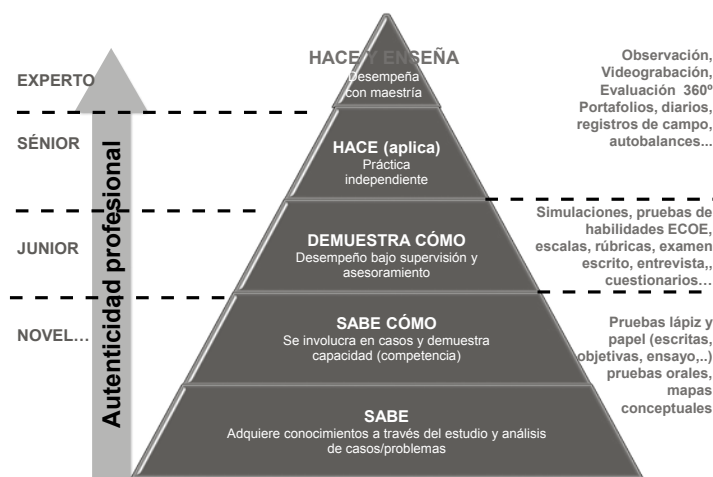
EXPERTO

SÉNIOR

JUNIOR

NOVEL…

Autenticidad profesional

HACE Y ENSEÑA
Desempeña con maestría

HACE (aplica)
Práctica independiente

DEMUESTRA CÓMO
Desempeño bajo supervisión y asesoramiento

SABE CÓMO
Se involucra en casos y demuestra capacidad (competencia)

SABE
Adquiere conocimientos a través del estudio y análisis de casos/problemas

Observación, Videograbación, Evaluación 360º Portafolios, diarios, registros de campo, autobalances...

Simulaciones, pruebas de habilidades ECOE, escalas, rúbricas, examen escrito, entrevista,, cuestionarios…

Pruebas lápiz y papel (escritas, objetivas, ensayo,..) pruebas orales, mapas conceptuales